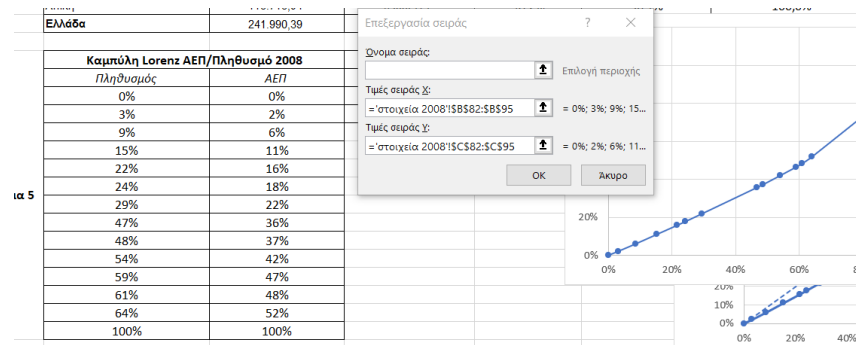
Ελλάδα 241.990,39

Καμπύλη Lorenz ΑΕΠ/Πληθυσμό 2008

| Πληθυσμός | ΑΕΠ |
|---|---|
| 0% | 0% |
| 3% | 2% |
| 9% | 6% |
| 15% | 11% |
| 22% | 16% |
| 24% | 18% |
| 29% | 22% |
| 47% | 36% |
| 48% | 37% |
| 54% | 42% |
| 59% | 47% |
| 61% | 48% |
| 64% | 52% |
| 100% | 100% |

ια 5

Επεξεργασία σειράς ? ✕

Όνομα σειράς:

Επιλογή περιοχής

Τιμές σειράς Χ:

='στοιχεία 2008'!$B$82:$B$95 = 0%; 3%; 9%; 15...

Τιμές σειράς Υ:

='στοιχεία 2008'!$C$82:$C$95 = 0%; 2%; 6%; 11...

OK Άκυρο

20%
0%
0% 20% 40% 60% 8

20%
0%
0% 20% 40%